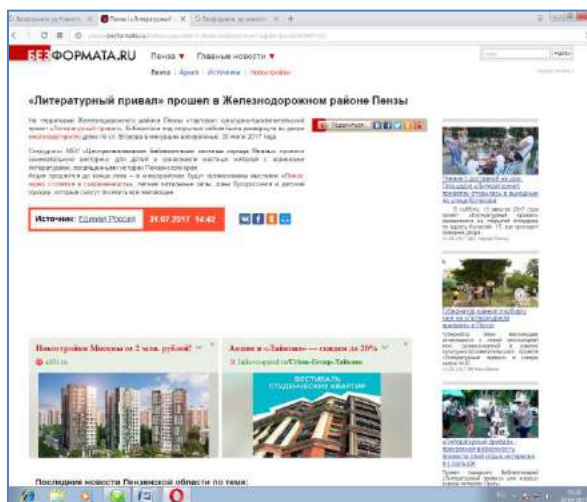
БЕЗФОРМАТА.RU Пенза ▼ Главные новости ▼

Пенза | Архив | Источники | Новостройки

«Литературный привал» прошел в Железнодорожном районе Пензы

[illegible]

Источник: Единая Россия 31.07.2017 14:42

Новостройки Москвы от 2 млн. рублей!

Акции в «Лайково» — скидки до 20%

ФЕСТИВАЛЬ СТУДЕНЧЕСКИХ КВАРТИР

Последние новости Пензенской области по теме: